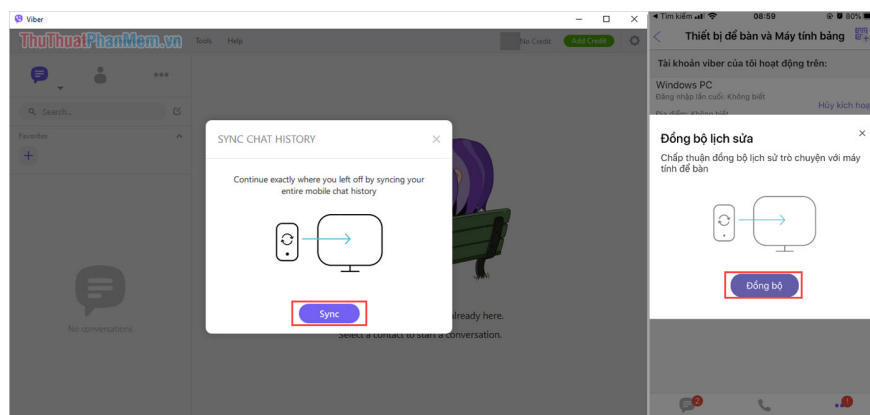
Viber

ThuThuatPhanMem.vn

Tools Help

No Credit Add Credit

Search...

Favorites

No conversations

SYNC CHAT HISTORY

Continue exactly where you left off by syncing your entire mobile chat history

Sync

already here.

Select a contact to start a conversation.

◀ Tìm kiếm 08:59 80%

Thiết bị để bàn và Máy tính bảng

Tài khoản viber của tôi hoạt động trên:

Windows PC

Đăng nhập lần cuối: Không biết

Hủy kích hoạt

Địa điểm: Không biết

Đồng bộ lịch sửa

Chấp thuận đồng bộ lịch sử trò chuyện với máy tính để bàn

Đồng bộ

2

1